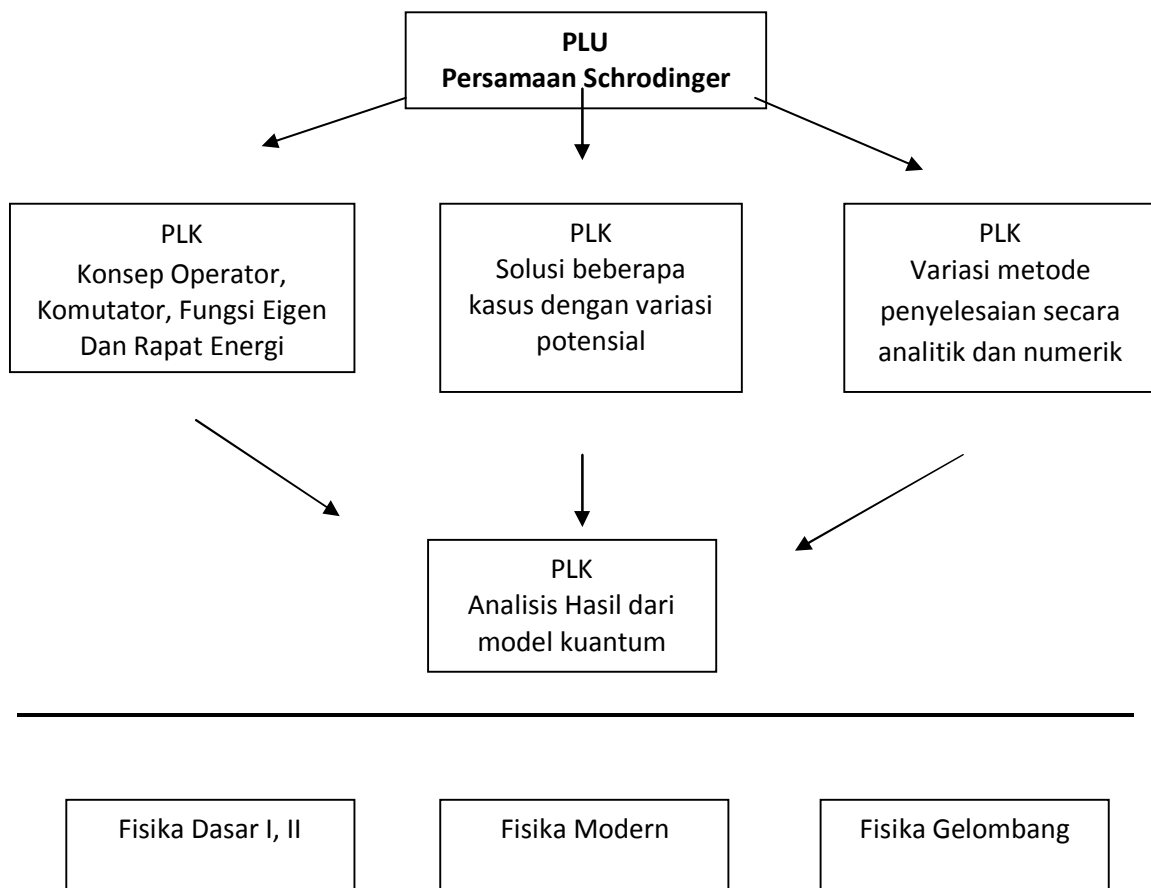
PLU
Persamaan Schrodinger

PLK
Konsep Operator, Komutator, Fungsi Eigen Dan Rapat Energi

PLK
Solusi beberapa kasus dengan variasi potensial

PLK
Variasi metode penyelesaian secara analitik dan numerik

PLK
Analisis Hasil dari model kuantum

Fisika Dasar I, II

Fisika Modern

Fisika Gelombang